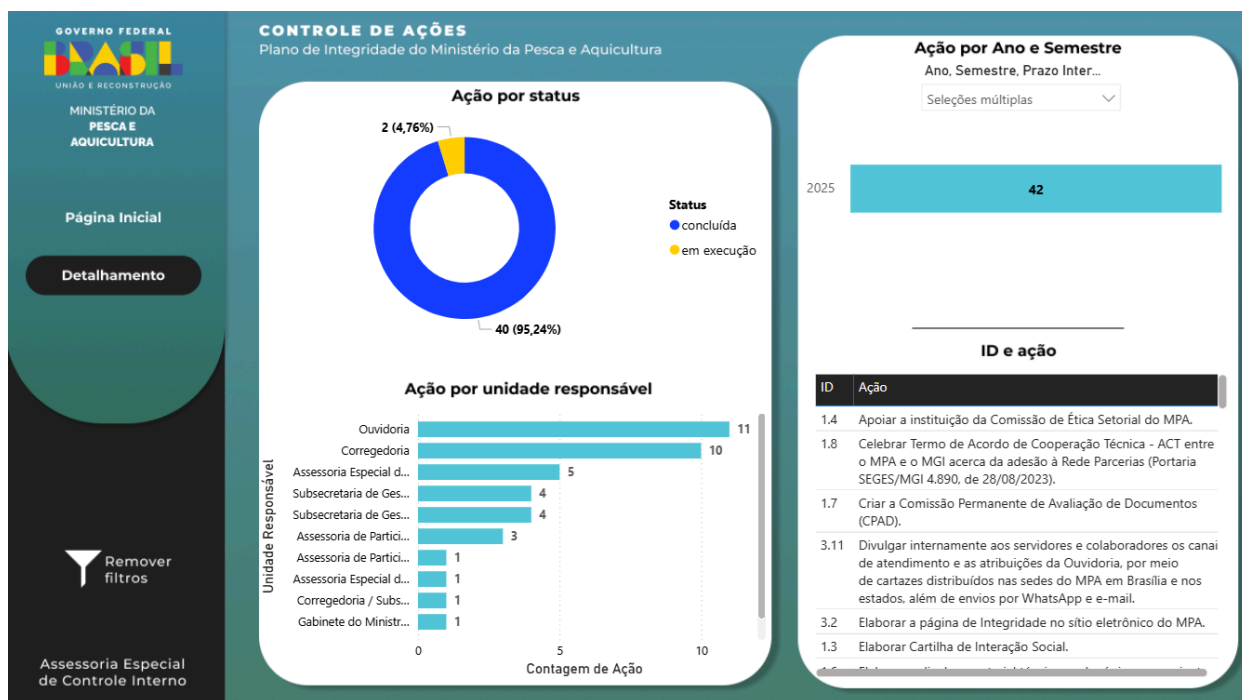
GOVERNO FEDERAL
BRASIL
UNIÃO E RECONSTRUÇÃO

MINISTÉRIO DA
PESCA E
AQUICULTURA

Página Inicial

Detalhamento

Remover filtros

Assessoria Especial de Controle Interno

CONTROLE DE AÇÕES
Plano de Integridade do Ministério da Pesca e Aquicultura

Ação por status

2 (4,76%)

40 (95,24%)

Status
concluída
em execução

Ação por unidade responsável

Unidade Responsável

| Unidade | Contagem |
|---|---|
| Ouvidoria | 11 |
| Corregedoria | 10 |
| Assessoria Especial d... | 5 |
| Subsecretaria de Ges... | 4 |
| Subsecretaria de Ges... | 4 |
| Assessoria de Partici... | 3 |
| Assessoria de Partici... | 1 |
| Assessoria Especial d... | 1 |
| Corregedoria / Subs... | 1 |
| Gabinete do Ministr... | 1 |

0 5 10
Contagem de Ação

Ação por Ano e Semestre
Ano, Semestre, Prazo Inter...
Seleções múltiplas

2025
42

ID e ação

| ID | Ação |
|---|---|
| 1.4 | Apoiar a instituição da Comissão de Ética Setorial do MPA. |
| 1.8 | Celebrar Termo de Acordo de Cooperação Técnica - ACT entre o MPA e o MGI acerca da adesão à Rede Parcerias (Portaria SEGES/MGI 4.890, de 28/08/2023). |
| 1.7 | Criar a Comissão Permanente de Avaliação de Documentos (CPAD). |
| 3.11 | Divulgar internamente aos servidores e colaboradores os canai de atendimento e as atribuições da Ouvidoria, por meio de cartazes distribuídos nas sedes do MPA em Brasília e nos estados, além de envios por WhatsApp e e-mail. |
| 3.2 | Elaborar a página de Integridade no sítio eletrônico do MPA. |
| 1.3 | Elaborar Cartilha de Interação Social. |
| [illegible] | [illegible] |